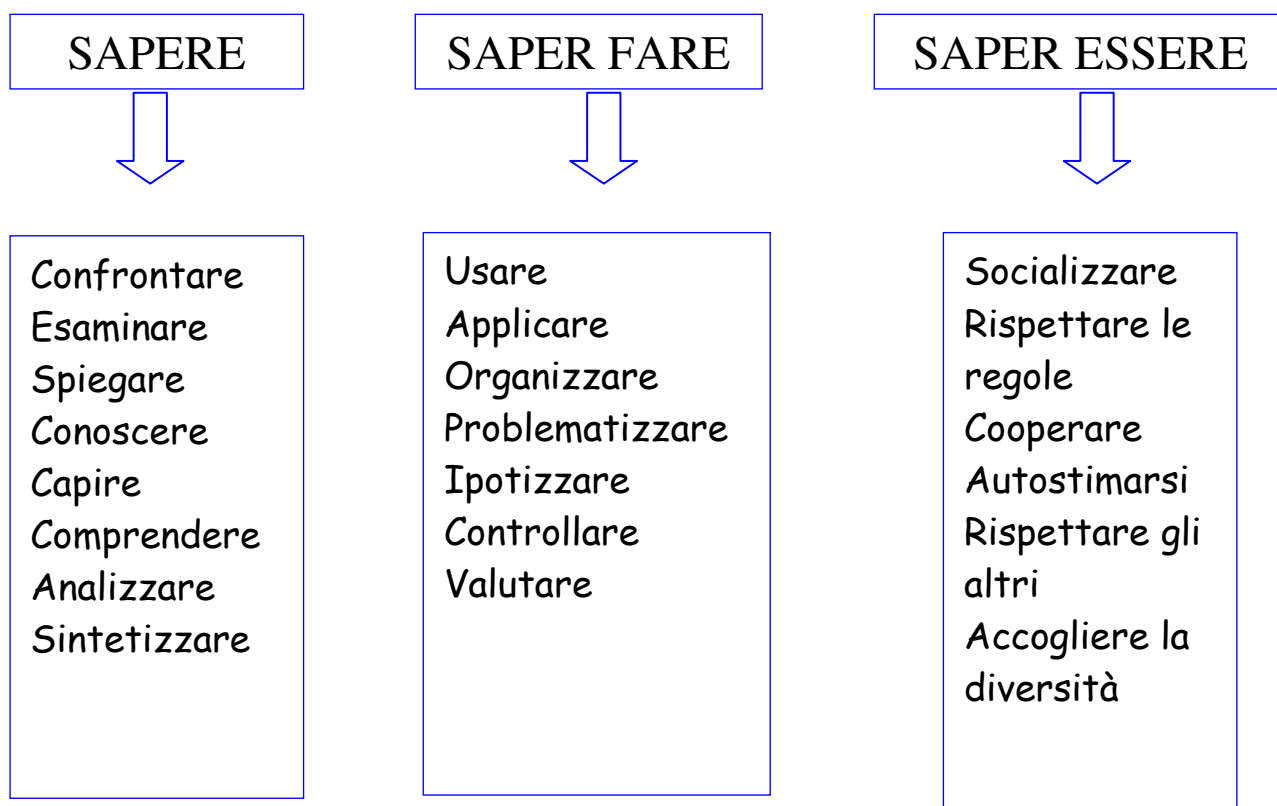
SAPERE

Confrontare
Esaminare
Spiegare
Conoscere
Capire
Comprendere
Analizzare
Sintetizzare

SAPER FARE

Usare
Applicare
Organizzare
Problematizzare
Ipotizzare
Controllare
Valutare

SAPER ESSERE

Socializzare
Rispettare le regole
Cooperare
Autostimarsi
Rispettare gli altri
Accogliere la diversità